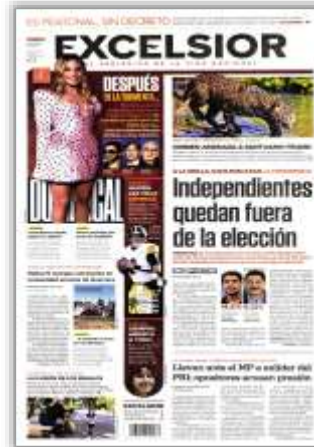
ES PERSONAL, SIN DECRETO

EXCELSIOR

EL PERIÓDICO DE LA VIDA NACIONAL

DESPUÉS

DE LA TORMENTA

DURO

CAL

Independientes quedan fuera de la elección

Llevan ante el MP a exlíder del PRI; opositores acusan presión